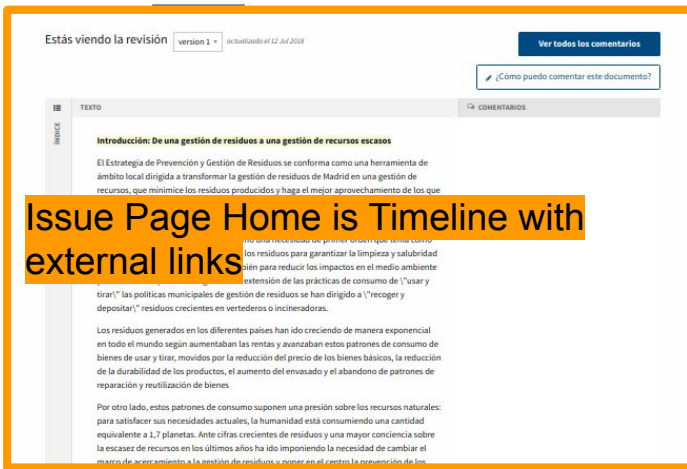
Estás viendo la revisión version 1 actualizado el 12 Jul 2018

Ver todos los comentarios

¿Cómo puedo comentar este documento?

TEXTO

COMENTARIOS

ÍNDICE

Introducción: De una gestión de residuos a una gestión de recursos escasos

El Estrategia de Prevención y Gestión de Residuos se conforma como una herramienta de ámbito local dirigida a transformar la gestión de residuos de Madrid en una gestión de recursos, que minimice los residuos producidos y haga el mejor aprovechamiento de los que

Issue Page Home is Timeline with external links

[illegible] una necesidad de primer orden que tenía como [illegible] los residuos para garantizar la limpieza y salubridad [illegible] bién para reducir los impactos en el medio ambiente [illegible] extensión de las prácticas de consumo de \"usar y tirar\" las políticas municipales de gestión de residuos se han dirigido a \"recoger y depositar\" residuos crecientes en vertederos o incineradoras.

Los residuos generados en los diferentes países han ido creciendo de manera exponencial en todo el mundo según aumentaban las rentas y avanzaban estos patrones de consumo de bienes de usar y tirar, movidos por la reducción del precio de los bienes básicos, la reducción de la durabilidad de los productos, el aumento del envasado y el abandono de patrones de reparación y reutilización de bienes

Por otro lado, estos patrones de consumo suponen una presión sobre los recursos naturales: para satisfacer sus necesidades actuales, la humanidad está consumiendo una cantidad equivalente a 1,7 planetas. Ante cifras crecientes de residuos y una mayor conciencia sobre la escasez de recursos en los últimos años ha ido imponiendo la necesidad de cambiar el marco de acercamiento a la gestión de residuos y poner en el centro la prevención de los